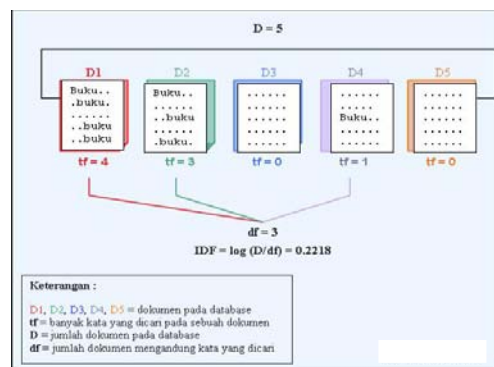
D = 5

D1
Buku..
.buku.
......
..buku
..buku
tf = 4

D2
Buku..
......
..buku
......
.buku.
tf = 3

D3
......
......
......
......
tf = 0

D4
......
......
Buku..
......
tf = 1

D5
......
......
......
......
tf = 0

df = 3
IDF = log (D/df) = 0.2218

Keterangan :

D1, D2, D3, D4, D5 = dokumen pada database
tf = banyak kata yang dicari pada sebuah dokumen
D = jumlah dokumen pada database
df = jumlah dokumen mengandung kata yang dicari